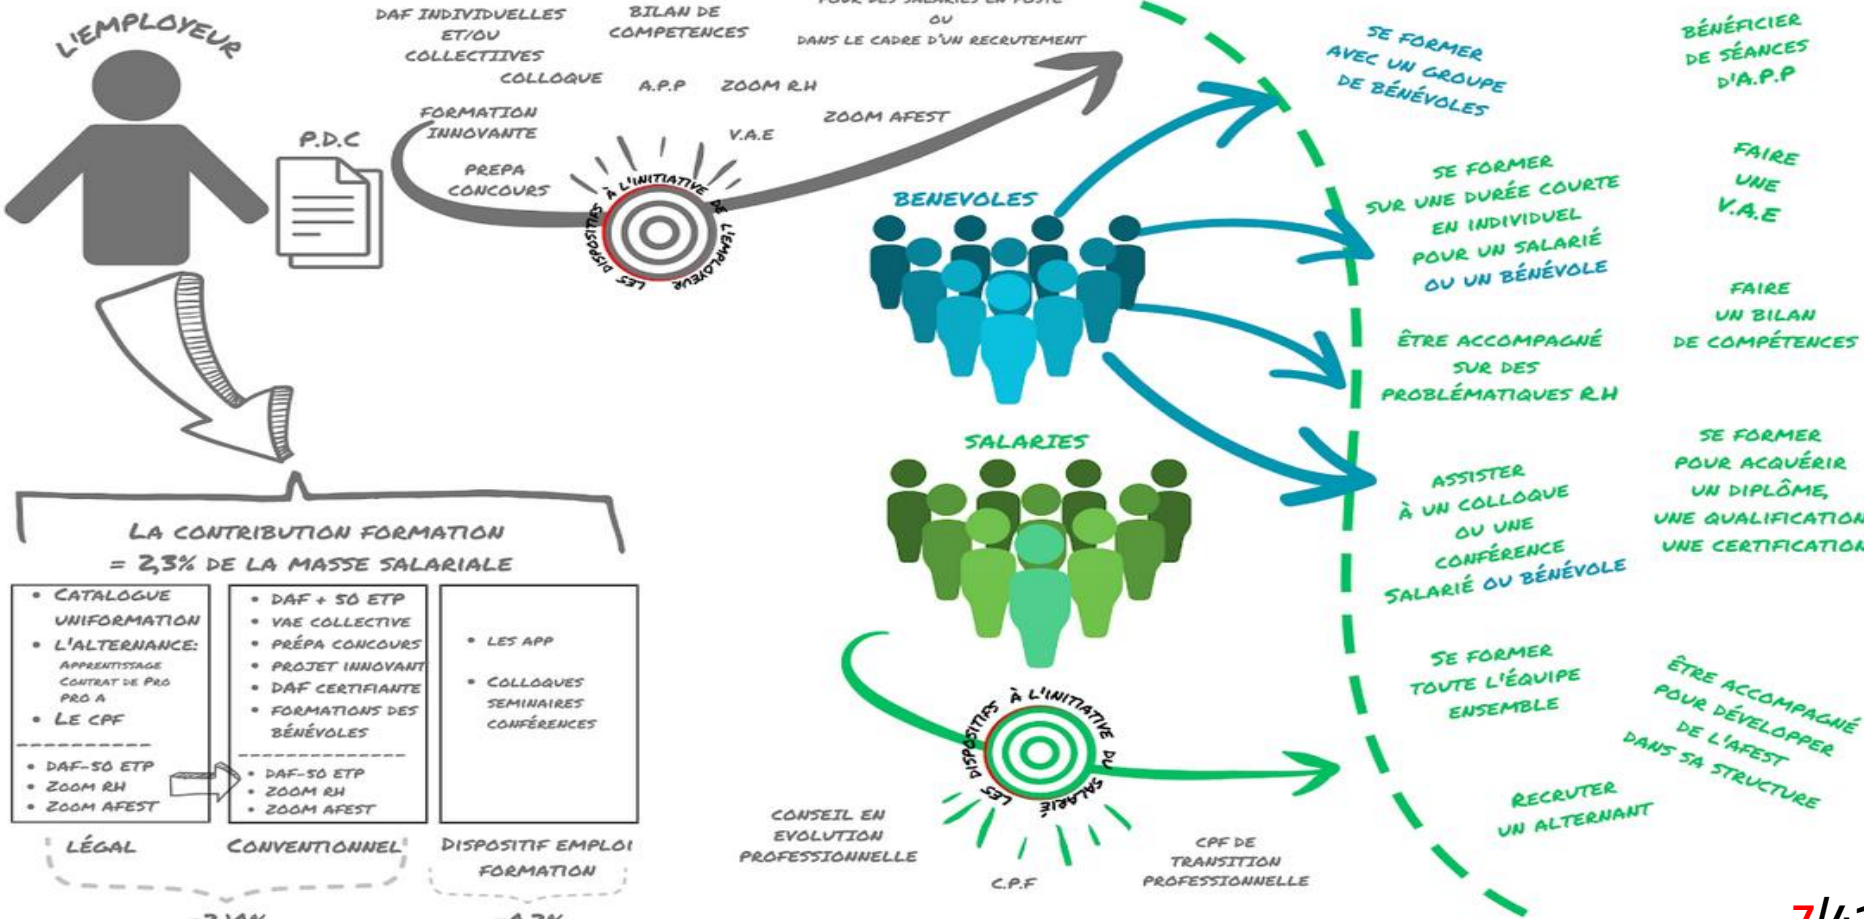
L'EMPLOYEUR

P.D.C

DAF INDIVIDUELLES ET/OU COLLECTIIVES

BILAN DE COMPETENCES

POUR DES SALARIES EN POSTE OU DANS LE CADRE D'UN RECRUTEMENT

COLLOQUE

A.P.P

ZOOM R.H

FORMATION INNOVANTE

V.A.E

ZOOM AFEST

PREPA CONCOURS

LES DISPOSITIFS À L'INITIATIVE DE L'EMPLOYEUR

BENEVOLES

SALARIES

SE FORMER AVEC UN GROUPE DE BÉNÉVOLES

SE FORMER SUR UNE DURÉE COURTE EN INDIVIDUEL POUR UN SALARIÉ OU UN BÉNÉVOLE

ÊTRE ACCOMPAGNÉ SUR DES PROBLÉMATIQUES R.H

ASSISTER À UN COLLOQUE OU UNE CONFÉRENCE SALARIÉ OU BÉNÉVOLE

SE FORMER TOUTE L'ÉQUIPE ENSEMBLE

RECRUTER UN ALTERNANT

BÉNÉFICIER DE SÉANCES D'A.P.P

FAIRE UNE V.A.E

FAIRE UN BILAN DE COMPÉTENCES

SE FORMER POUR ACQUÉRIR UN DIPLÔME, UNE QUALIFICATION UNE CERTIFICATION

ÊTRE ACCOMPAGNÉ POUR DÉVELOPPER DE L'AFEST DANS SA STRUCTURE

LA CONTRIBUTION FORMATION = 2,3% DE LA MASSE SALARIALE

| • CATALOGUE UNIFORMATION • L'ALTERNANCE: APPRENTISSAGE CONTRAT DE PRO PRO A • LE CPF ---------- • DAF-50 ETP • ZOOM RH • ZOOM AFEST | • DAF + 50 ETP • VAE COLLECTIVE • PRÉPA CONCOURS • PROJET INNOVANT • DAF CERTIFIANTE • FORMATIONS DES BÉNÉVOLES ---------- • DAF-50 ETP • ZOOM RH • ZOOM AFEST | • LES APP • COLLOQUES SEMINAIRES CONFÉRENCES |
|---|---|---|
| LÉGAL | CONVENTIONNEL | DISPOSITIF EMPLOI FORMATION |

LES DISPOSITIFS À L'INITIATIVE DU SALARIÉ

CONSEIL EN EVOLUTION PROFESSIONNELLE

C.P.F

CPF DE TRANSITION PROFESSIONNELLE

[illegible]